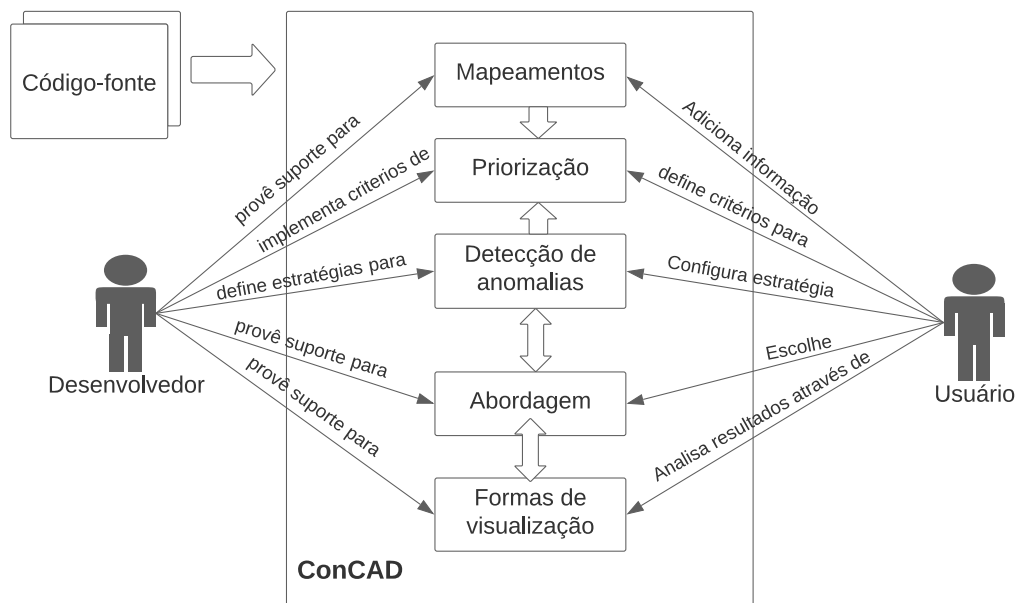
Código-fonte

Mapeamentos

Priorização

Detecção de anomalias

Abordagem

Formas de visualização

ConCAD

provê suporte para

implementa criterios de

define estratégias para

provê suporte para

provê suporte para

Desenvolvedor

Adiciona informação

define critérios para

Configura estratégia

Escolhe

Analisa resultados através de

Usuário